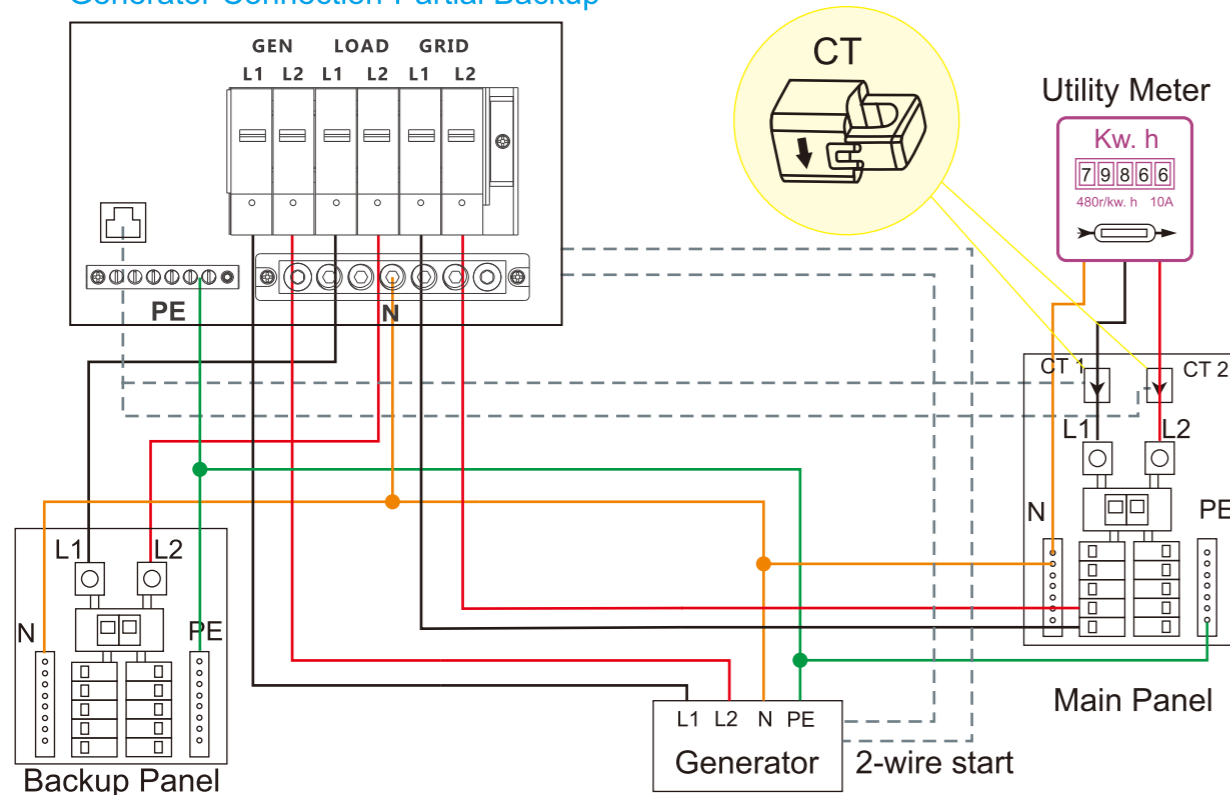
Generator Connection Partial Backup

GEN LOAD GRID
L1 L2 L1 L2 L1 L2

PE
N

CT

Utility Meter
Kw. h
79866
480r/kw. h 10A

CT 1
CT 2
L1
L2
N
PE

L1
L2
N
PE

L1 L2 N PE
Generator
2-wire start

Main Panel

Backup Panel